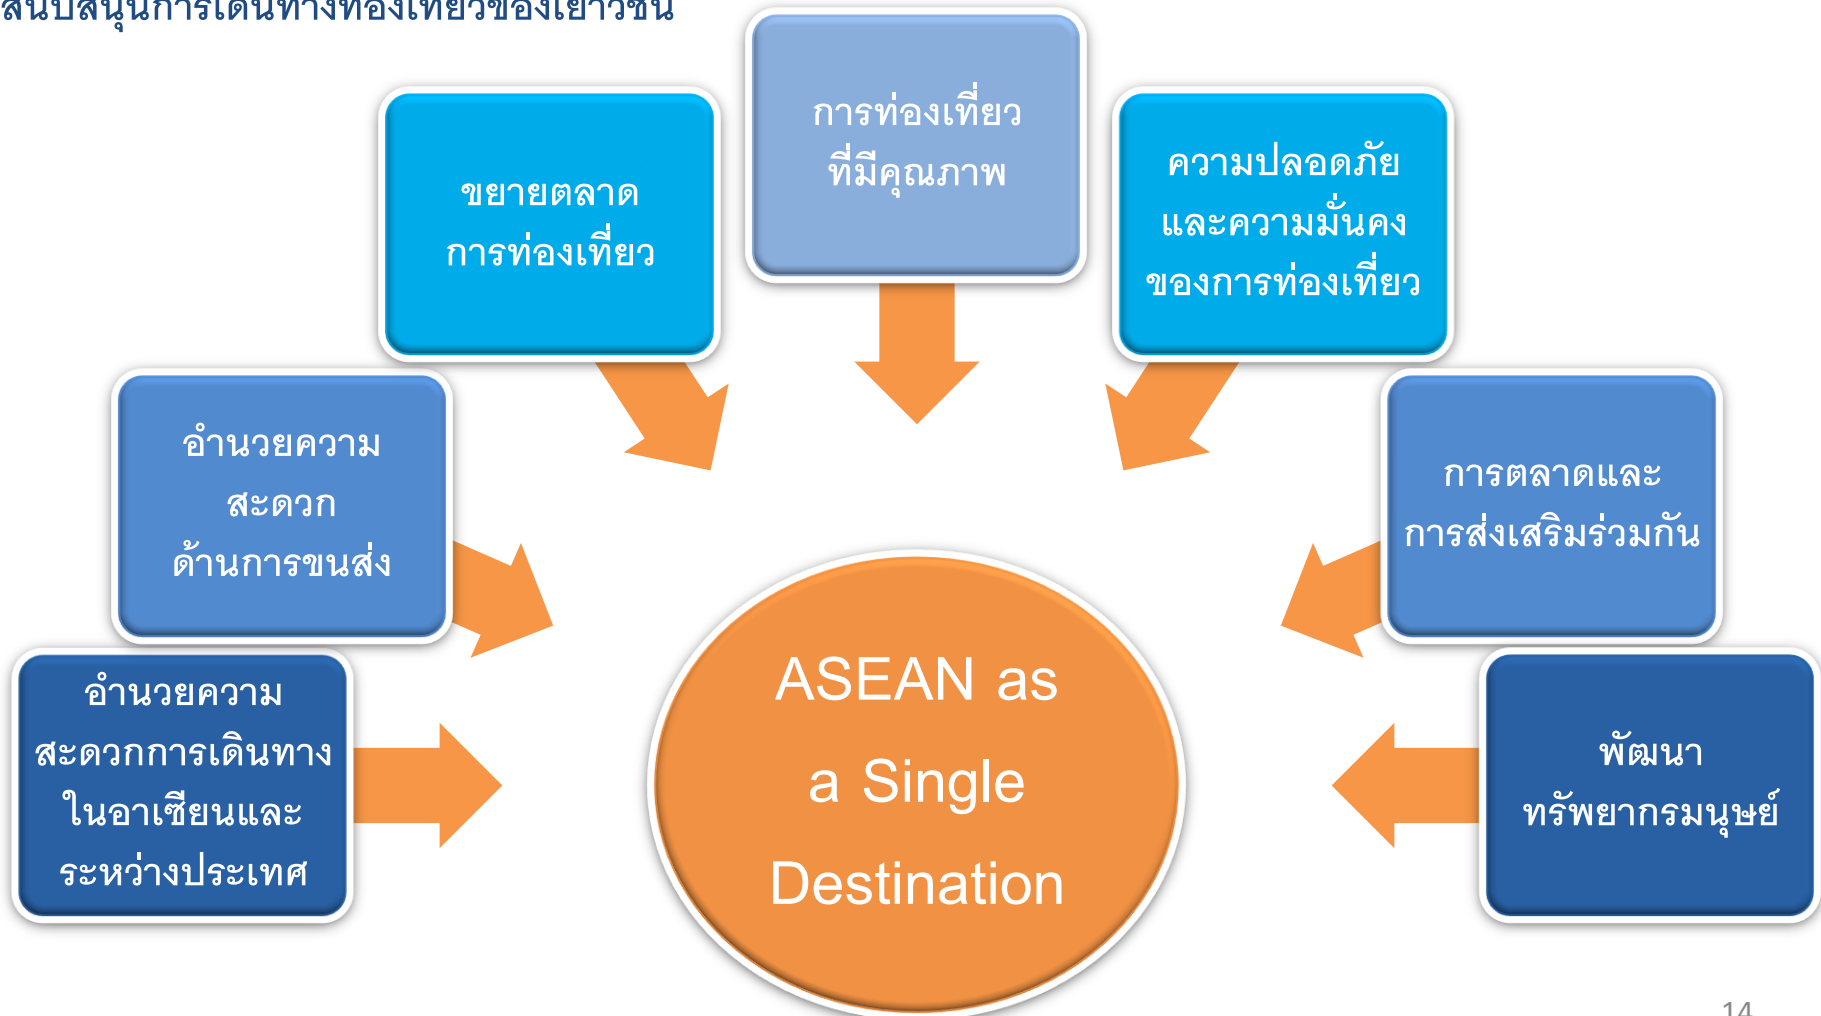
สนับสนุนการเดินทางท่องเที่ยวของเยาวชน

ขยายตลาด การท่องเที่ยว

การท่องเที่ยว ที่มีคุณภาพ

ความปลอดภัย และความมั่นคง ของการท่องเที่ยว

อำนวยความ สะดวก ด้านการขนส่ง

การตลาดและ การส่งเสริมร่วมกัน

อำนวยความ สะดวกการเดินทาง ในอาเซียนและ ระหว่างประเทศ

ASEAN as a Single Destination

พัฒนา ทรัพยากรมนุษย์

14